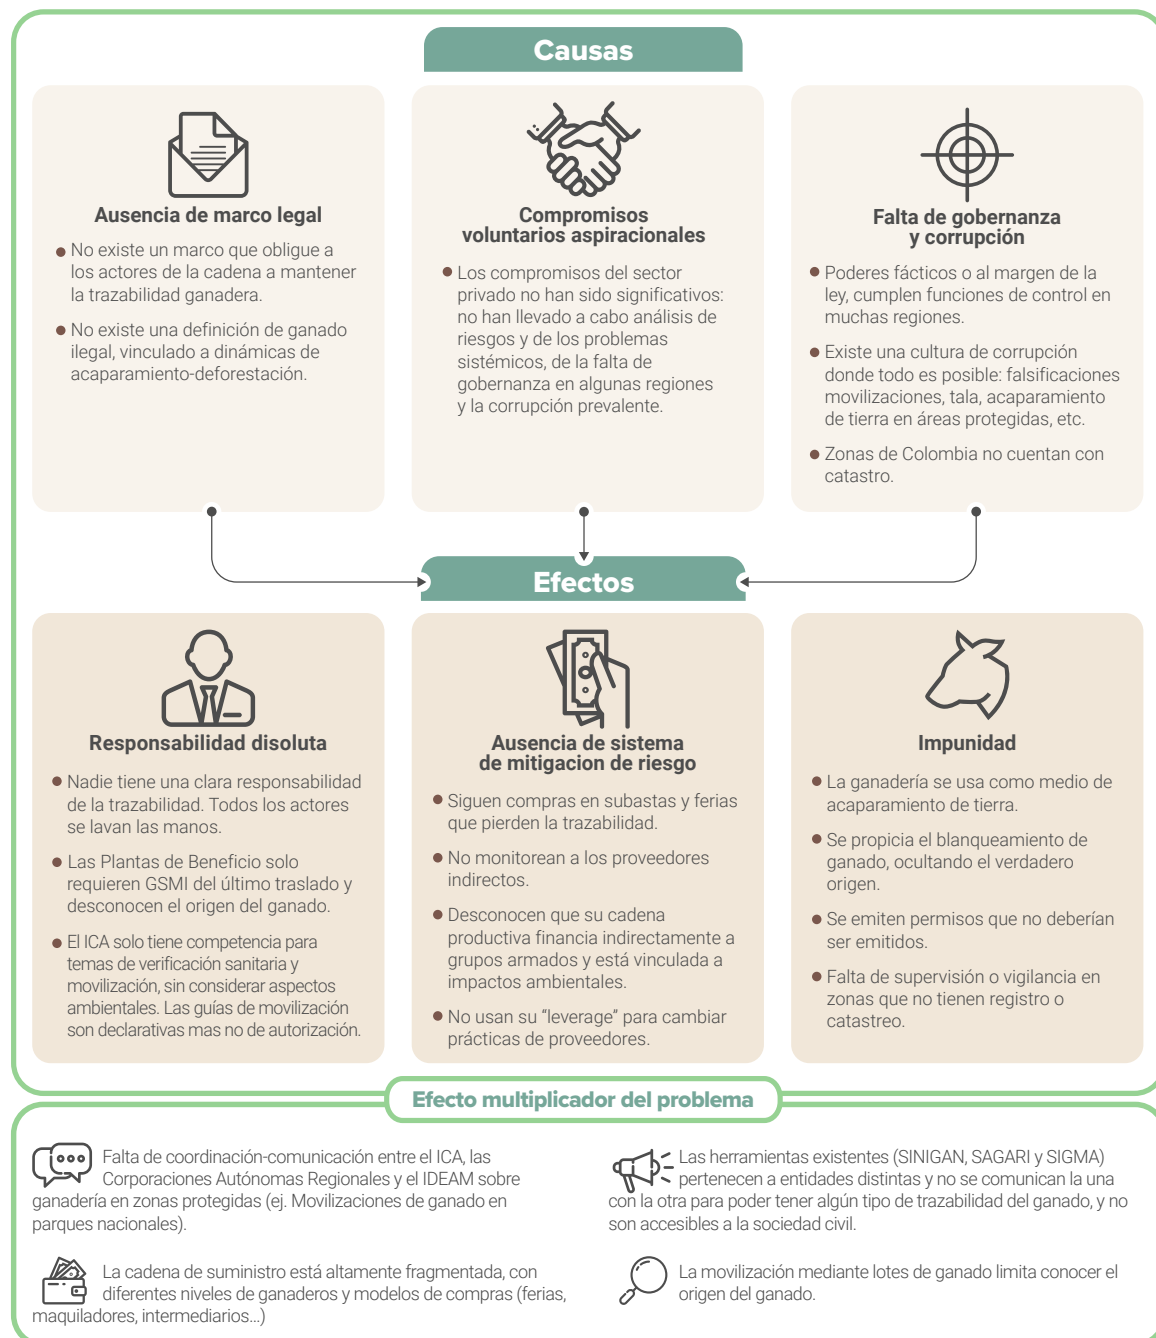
Causas

Ausencia de marco legal

- No existe un marco que obligue a los actores de la cadena a mantener la trazabilidad ganadera.
- No existe una definición de ganado ilegal, vinculado a dinámicas de acaparamiento-deforestación.

Compromisos voluntarios aspiracionales

- Los compromisos del sector privado no han sido significativos: no han llevado a cabo análisis de riesgos y de los problemas sistémicos, de la falta de gobernanza en algunas regiones y la corrupción prevalente.

Falta de gobernanza y corrupción

- Poderes fácticos o al margen de la ley, cumplen funciones de control en muchas regiones.
- Existe una cultura de corrupción donde todo es posible: falsificaciones movilizaciones, tala, acaparamiento de tierra en áreas protegidas, etc.
- Zonas de Colombia no cuentan con catastro.

Efectos

Responsabilidad disoluta

- Nadie tiene una clara responsabilidad de la trazabilidad. Todos los actores se lavan las manos.
- Las Plantas de Beneficio solo requieren GSMI del último traslado y desconocen el origen del ganado.
- El ICA solo tiene competencia para temas de verificación sanitaria y movilización, sin considerar aspectos ambientales. Las guías de movilización son declarativas mas no de autorización.

Ausencia de sistema de mitigacion de riesgo

- Siguen compras en subastas y ferias que pierden la trazabilidad.
- No monitorean a los proveedores indirectos.
- Desconocen que su cadena productiva financia indirectamente a grupos armados y está vinculada a impactos ambientales.
- No usan su "leverage" para cambiar prácticas de proveedores.

Impunidad

- La ganadería se usa como medio de acaparamiento de tierra.
- Se propicia el blanqueamiento de ganado, ocultando el verdadero origen.
- Se emiten permisos que no deberían ser emitidos.
- Falta de supervisión o vigilancia en zonas que no tienen registro o catastreo.

Efecto multiplicador del problema

Falta de coordinación-comunicación entre el ICA, las Corporaciones Autónomas Regionales y el IDEAM sobre ganadería en zonas protegidas (ej. Movilizaciones de ganado en parques nacionales).

Las herramientas existentes (SINIGAN, SAGARI y SIGMA) pertenecen a entidades distintas y no se comunican la una con la otra para poder tener algún tipo de trazabilidad del ganado, y no son accesibles a la sociedad civil.

La cadena de suministro está altamente fragmentada, con diferentes niveles de ganaderos y modelos de compras (ferias, maquiladores, intermediarios...)

La movilización mediante lotes de ganado limita conocer el origen del ganado.